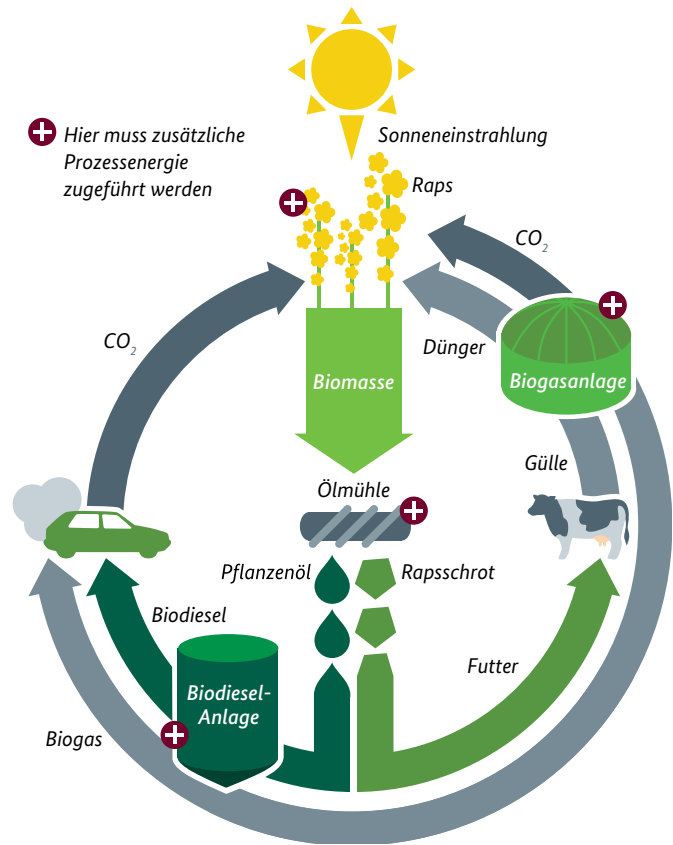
Hier muss zusätzliche Prozessenergie zugeführt werden

Sonneneinstrahlung

Raps

$CO_2$

Dünger

Biogasanlage

$CO_2$

Biomasse

Gülle

Ölmühle

Pflanzenöl

Rapsschrot

Biodiesel

Biodiesel-Anlage

Futter

Biogas